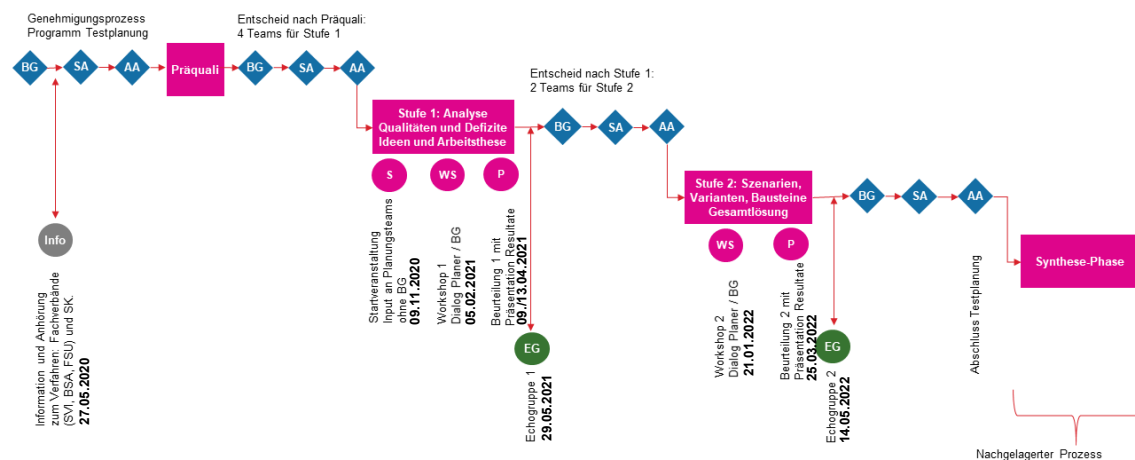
Genehmigungsprozess Programm Testplanung

BG
SA
AA
Präquali

Entscheid nach Präquali: 4 Teams für Stufe 1

BG
SA
AA

Stufe 1: Analyse Qualitäten und Defizite Ideen und Arbeitsthese

Entscheid nach Stufe 1: 2 Teams für Stufe 2

BG
SA
AA

Stufe 2: Szenarien, Varianten, Bausteine Gesamtlösung

BG
SA
AA

Synthese-Phase

Info
Information und Anhörung zum Verfahren: Fachverbände (SVI, BSA, FSU) und SK.
27.05.2020

S
Startveranstaltung Input an Planungsteams ohne BG
09.11.2020

WS
Workshop 1 Dialog Planer / BG
05.02.2021

P
Beurteilung 1 mit Präsentation Resultate
09./13.04.2021

EG
Echogruppe 1
29.05.2021

WS
Workshop 2 Dialog Planer / BG
21.01.2022

P
Beurteilung 2 mit Präsentation Resultate
25.03.2022

EG
Echogruppe 2
14.05.2022

Abschluss Testplanung

Nachgelagerter Prozess